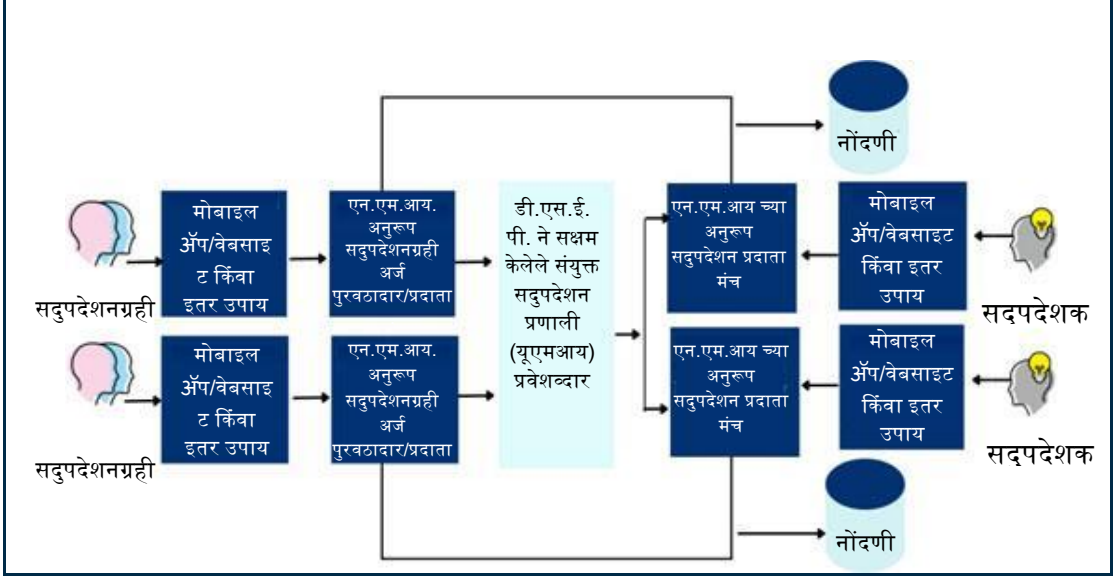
नोंदणी

मोबाइल ॲप/वेबसाइट किंवा इतर उपाय

सदुपदेशनग्रही

एन.एम.आय. अनुरूप सदुपदेशनग्रही अर्ज पुरवठादार/प्रदाता

मोबाइल ॲप/वेबसाइट किंवा इतर उपाय

सदुपदेशनग्रही

एन.एम.आय. अनुरूप सदुपदेशनग्रही अर्ज पुरवठादार/प्रदाता

डी.एस.ई.पी. ने सक्षम केलेले संयुक्त सदुपदेशन प्रणाली (यूएमआय) प्रवेशद्वार

एन.एम.आय च्या अनुरूप सदुपदेशन प्रदाता मंच

मोबाइल ॲप/वेबसाइट किंवा इतर उपाय

सदपदेशक

एन.एम.आय च्या अनुरूप सदुपदेशन प्रदाता मंच

मोबाइल ॲप/वेबसाइट किंवा इतर उपाय

सदपदेशक

नोंदणी